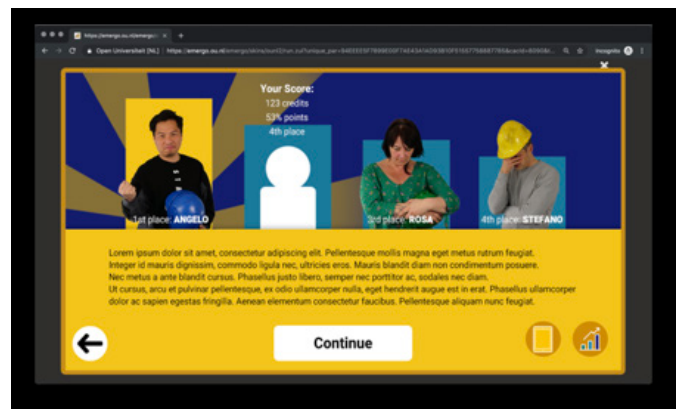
https://emergo.ou.nl/emergo/ ×

Open Universiteit (NL) | https://emergo.ou.nl/emergo/skins/ounl2/run.zul?unique_par=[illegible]

Incognito

Your Score:
123 credits
53% points
4th place

1st place: ANGELO

3rd place: ROSA

4th place: STEFANO

Lorem ipsum dolor sit amet, consectetur adipiscing elit. Pellentesque mollis magna eget metus rutrum feugiat. Integer id mauris dignissim, commodo ligula nec, ultricies eros. Mauris blandit diam non condimentum posuere. Nec metus a ante blandit cursus. Phasellus justo libero, semper nec porttitor ac, sodales nec diam. Ut cursus, arcu et pulvinar pellentesque, ex odio ullamcorper nulla, eget hendrerit augue est in erat. Phasellus ullamcorper dolor ac sapien egestas fringilla. Aenean elementum consectetur faucibus. Pellentesque aliquam nunc feugiat.

Continue